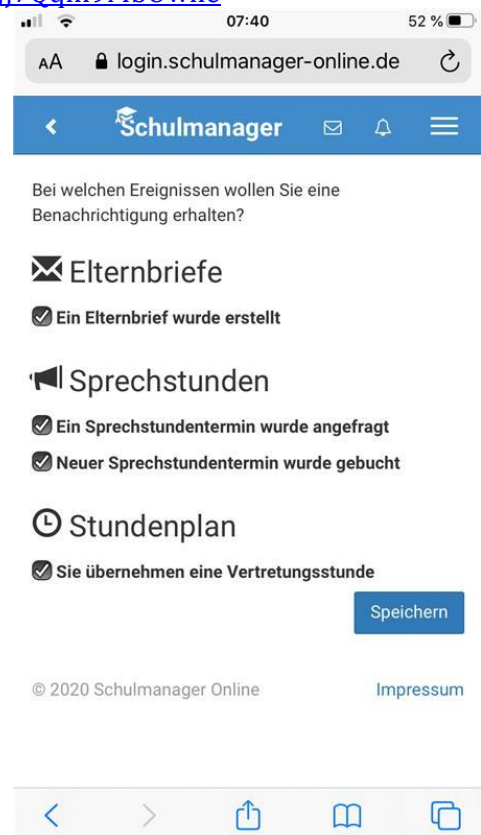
07:40 52 %

AA login.schulmanager-online.de

Schulmanager

Bei welchen Ereignissen wollen Sie eine Benachrichtigung erhalten?

Elternbriefe

Ein Elternbrief wurde erstellt

Sprechstunden

Ein Sprechstundentermin wurde angefragt

Neuer Sprechstundentermin wurde gebucht

Stundenplan

Sie übernehmen eine Vertretungsstunde

Speichern

© 2020 Schulmanager Online

Impressum